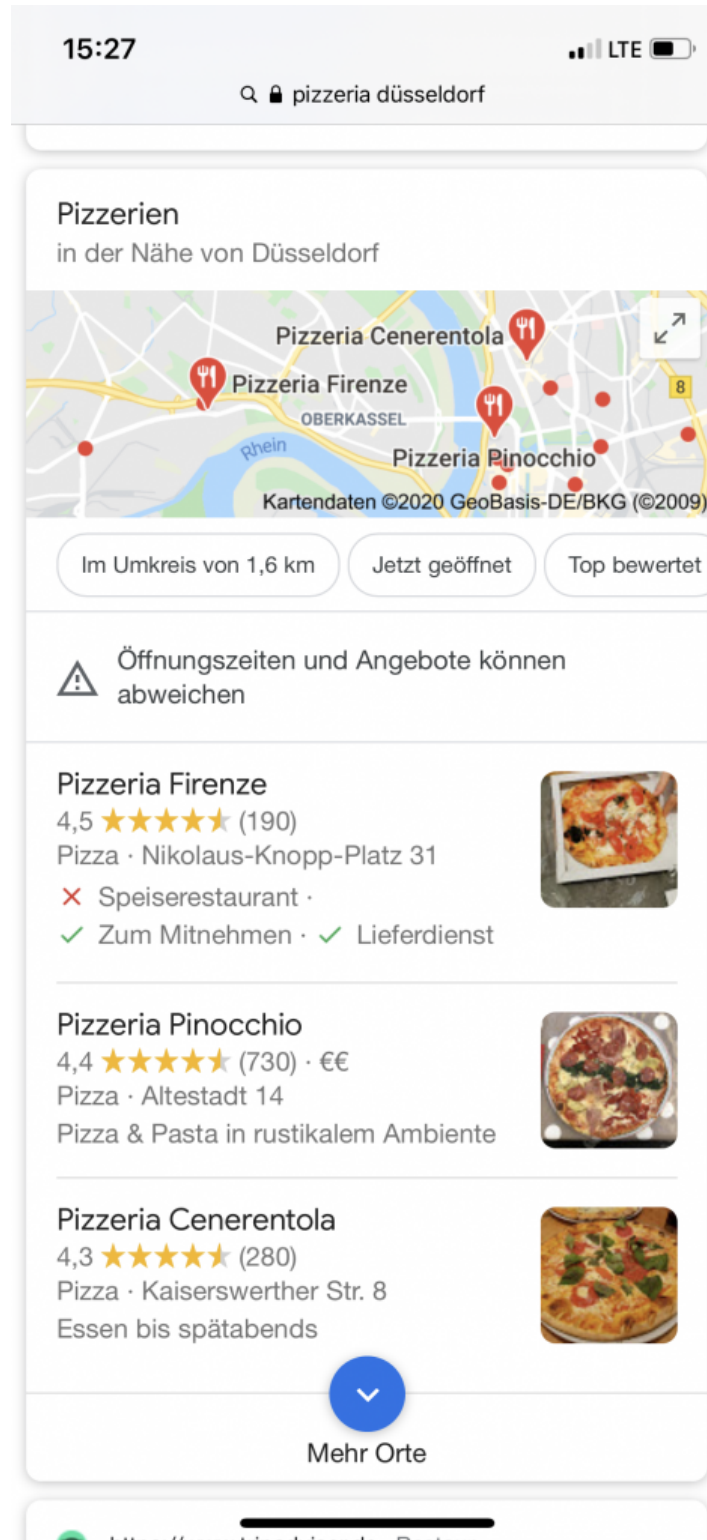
15:27
LTE
pizzeria düsseldorf

Pizzerien
in der Nähe von Düsseldorf

Pizzeria Cenerentola
Pizzeria Firenze
OBERKASSEL
8
Rhein
Pizzeria Pinocchio
Kartendaten ©2020 GeoBasis-DE/BKG (©2009)

Im Umkreis von 1,6 km
Jetzt geöffnet
Top bewertet

Öffnungszeiten und Angebote können abweichen

Pizzeria Firenze
4,5 ★★★★★ (190)
Pizza · Nikolaus-Knopp-Platz 31
✕ Speiserestaurant ·
✓ Zum Mitnehmen · ✓ Lieferdienst

Pizzeria Pinocchio
4,4 ★★★★★ (730) · €€
Pizza · Altestadt 14
Pizza & Pasta in rustikalem Ambiente

Pizzeria Cenerentola
4,3 ★★★★★ (280)
Pizza · Kaiserswerther Str. 8
Essen bis spätabends

Mehr Orte

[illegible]